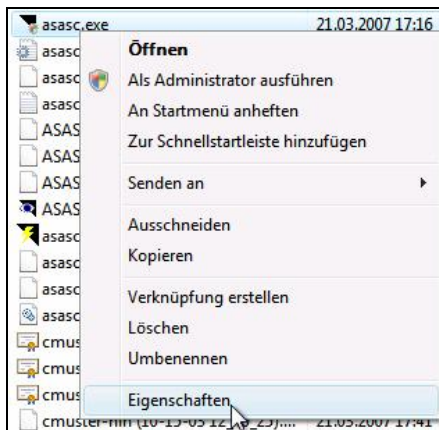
asasc.exe 21.03.2007 17:16
asasc
asasc
asasc
ASAS
ASAS
ASAS
ASAS
asasc
asasc
asasc
asasc
cmus
cmus
cmus
cmuster-nin (10-15-03 12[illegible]25)... 21.03.2007 17:41

Öffnen
Als Administrator ausführen
An Startmenü anheften
Zur Schnellstartleiste hinzufügen
Senden an
Ausschneiden
Kopieren
Verknüpfung erstellen
Löschen
Umbenennen
Eigenschaften